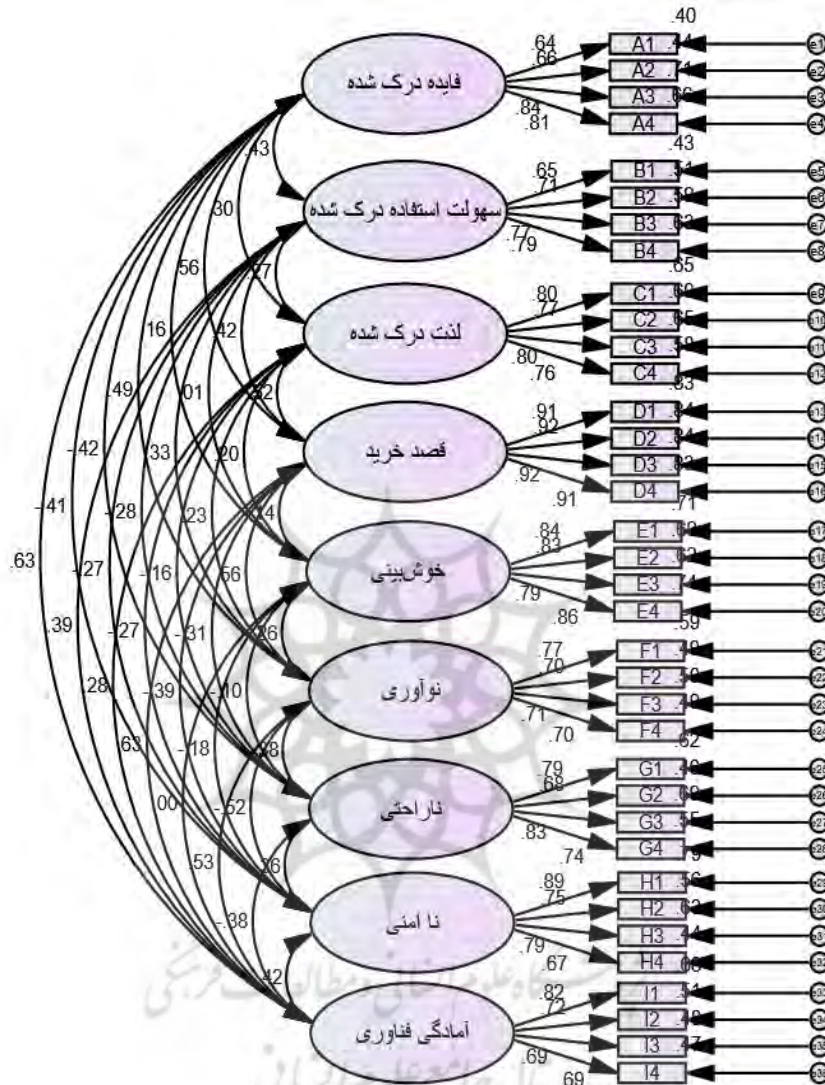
.40
.64
.66
.84
.81
A1 .44
A2 .74
A3 .66
A4
e1
e2
e3
e4
فایده درک شده
.43
.43
.65
.71
.77
.79
B1 .51
B2 .58
B3 .62
B4
e5
e6
e7
e8
سهولت استفاده درک شده
.30
.27
.65
.80
.77
.80
.76
C1 .60
C2 .65
C3 .59
C4
e9
e10
e11
e12
لذت درک شده
.56
.42
.83
.91
.92
.92
.91
D1 .84
D2 .84
D3 .83
D4
e13
e14
e15
e16
قصد خرید
.16
.01
.32
.49
.33
.20
.71
.84
.83
.79
.86
E1 .68
E2 .62
E3 .74
E4
e17
e18
e19
e20
خوش‌بینی
-.42
-.28
.23
.14
.59
.77
.70
.71
.70
F1 .49
F2 .50
F3 .49
F4
e21
e22
e23
e24
نوآوری
-.41
-.27
-.16
.56
.26
.62
.79
.68
.83
.74
G1 .46
G2 .69
G3 .55
G4 .79
e25
e26
e27
e28
ناراحتی
.63
.39
-.27
-.31
-.10
.28
.89
.75
.79
.67
H1 .56
H2 .62
H3 .44
H4 .66
e29
e30
e31
e32
نا امنی
.28
-.39
-.18
.63
.00
-.52
.26
.82
.72
.69
.69
I1 .51
I2 .48
I3 .47
I4
e33
e34
e35
e36
آمادگی فناوری
.53
-.38
.42